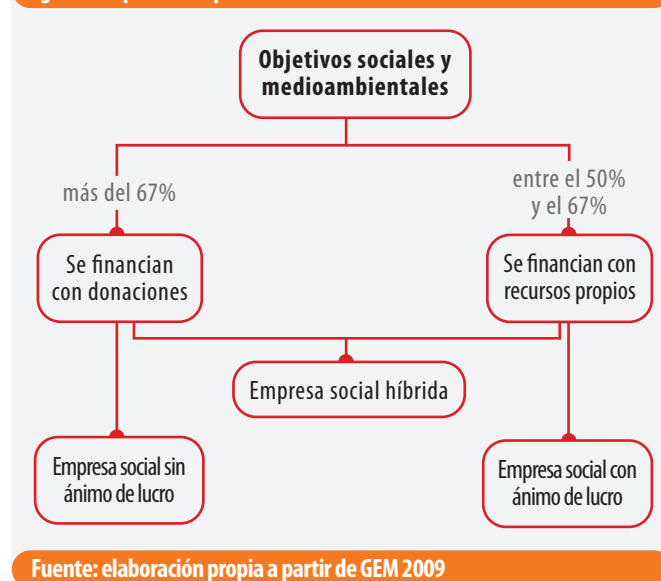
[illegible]

Objetivos sociales y medioambientales

más del 67%

entre el 50% y el 67%

Se financian con donaciones

Se financian con recursos propios

Empresa social híbrida

Empresa social sin ánimo de lucro

Empresa social con ánimo de lucro

Fuente: elaboración propia a partir de GEM 2009